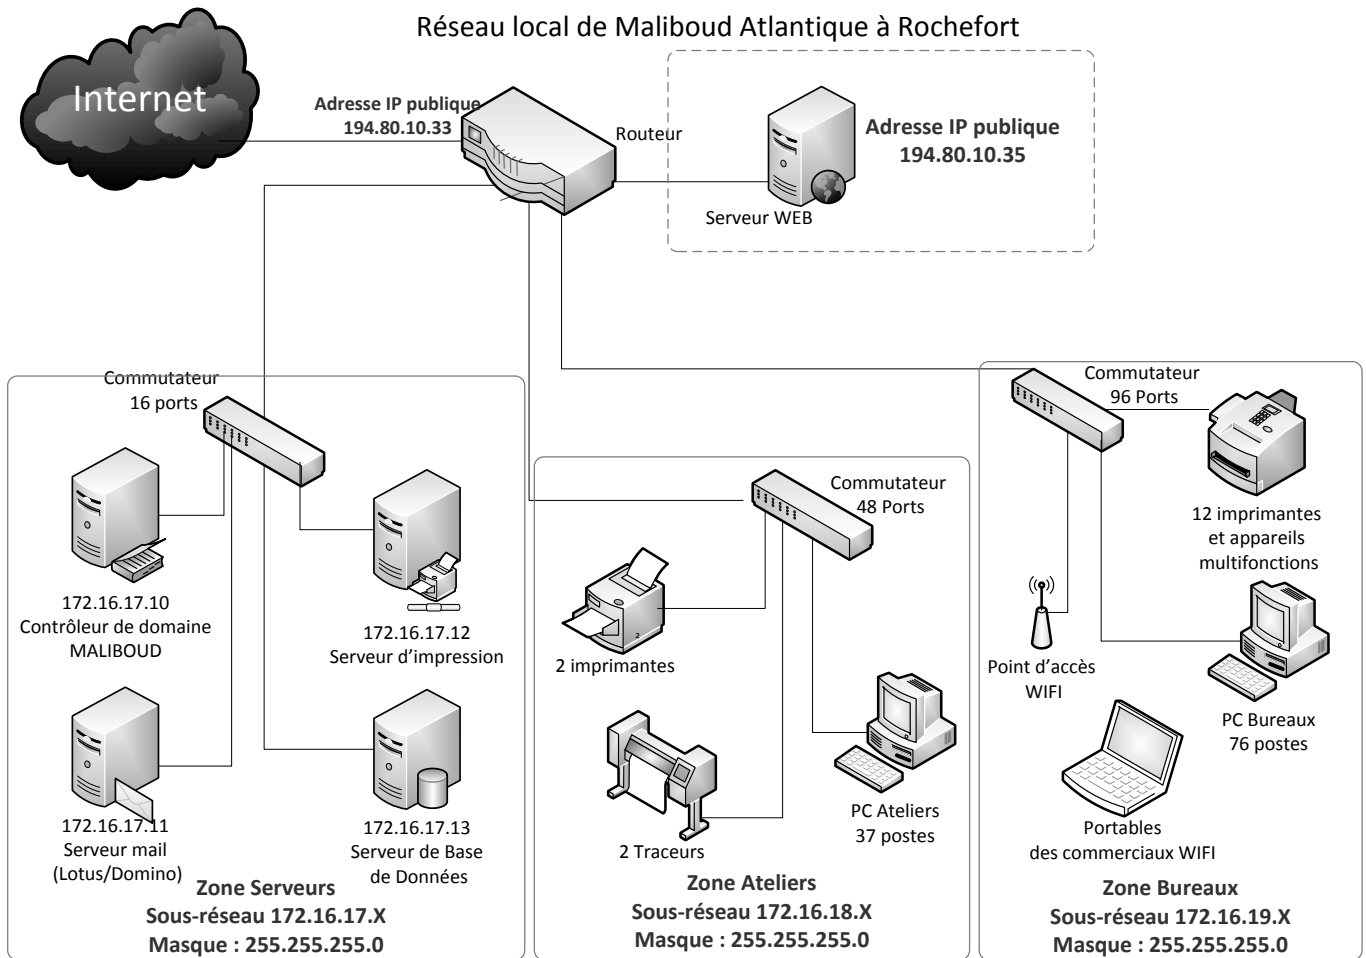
Réseau local de Maliboud Atlantique à Rochefort

Internet

Adresse IP publique
194.80.10.33

Routeur

Adresse IP publique
194.80.10.35

Serveur WEB

Commutateur
16 ports

172.16.17.10
Contrôleur de domaine
MALIBOUD

172.16.17.12
Serveur d'impression

172.16.17.11
Serveur mail
(Lotus/Domino)

172.16.17.13
Serveur de Base
de Données

Zone Serveurs
Sous-réseau 172.16.17.X
Masque : 255.255.255.0

Commutateur
48 Ports

2 imprimantes

2 Traceurs

PC Ateliers
37 postes

Zone Ateliers
Sous-réseau 172.16.18.X
Masque : 255.255.255.0

Commutateur
96 Ports

12 imprimantes
et appareils
multifonctions

Point d'accès
WIFI

PC Bureaux
76 postes

Portables
des commerciaux WIFI

Zone Bureaux
Sous-réseau 172.16.19.X
Masque : 255.255.255.0